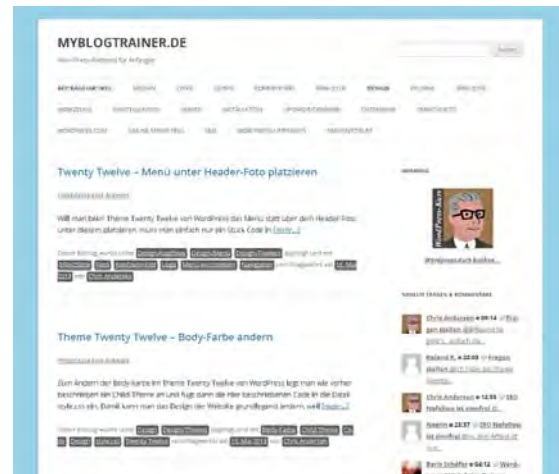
MYBLOGTRAINER.DE

WordPress-Kurs für Anfänger

Suchen

Twenty Twelve – Menü unter Header-Foto platzieren

Willl man beim Theme Twenty Twelve von WordPress das Menü statt über dem Header-Foto unter diesem platzieren, muss man einfach nur ein Stück Code in [weiter...]

Theme Twenty Twelve – Body-Farbe ändern

Zum Ändern der Body-Farbe im Theme Twenty Twelve von WordPress legt man wie vorher beschrieben ein Child-Theme an und fügt dann die hier beschriebenen Code in die Datei style.css ein. Damit kann man das Design der Website grundlegend ändern. weil [weiter...]

WordPress-Kurs kaufen...

Chris Andersen

Roland K.

Chris Andersen

Noemi

Chris Andersen

Doris Schäfer